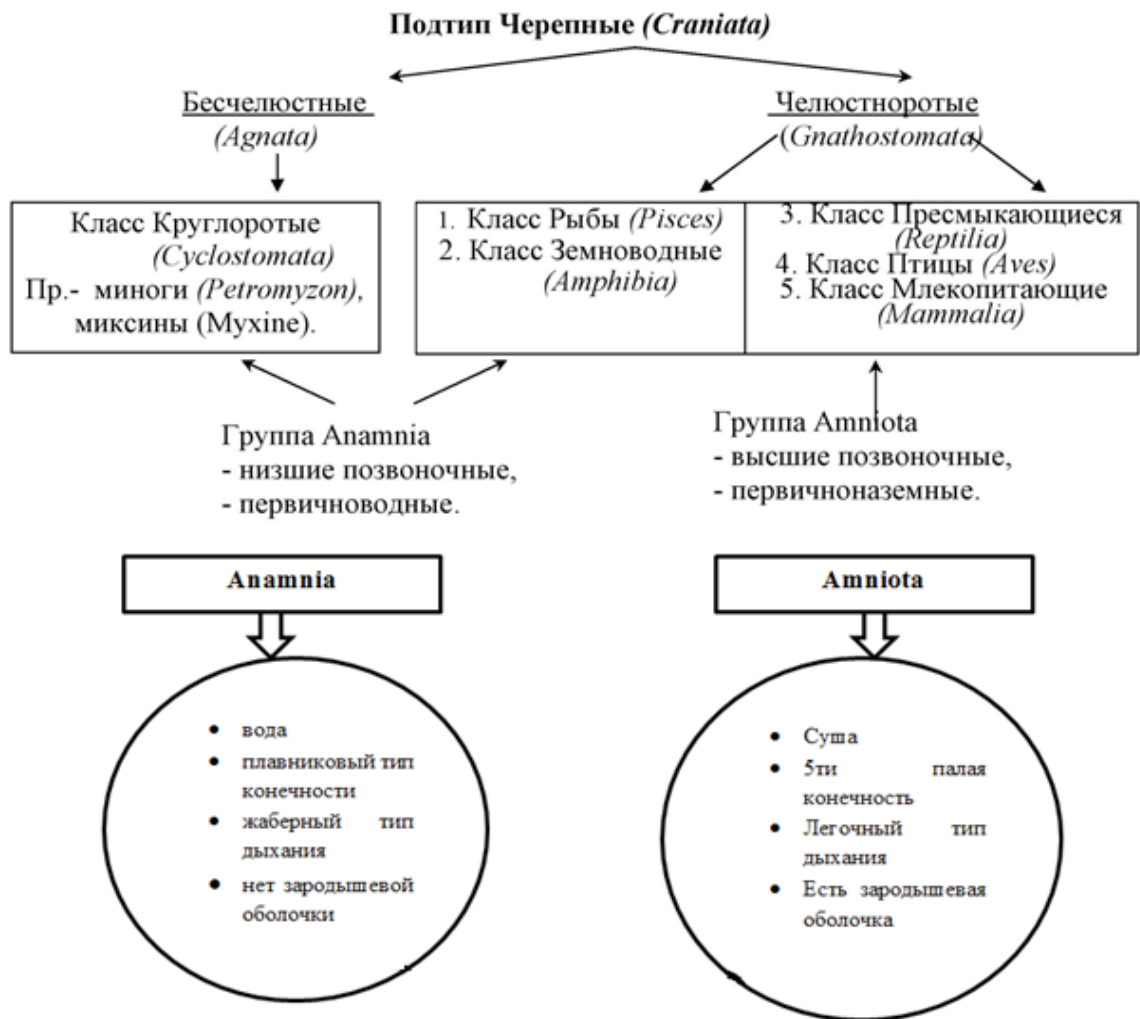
Подтип Черепные (Craniata)

Бесчелюстные (Agnata)

Челюстноротые (Gnathostomata)

Класс Круглоротые (Cyclostomata)
Пр.- миноги (Petromyzon), миксины (Myxine).

1. Класс Рыбы (Pisces)
2. Класс Земноводные (Amphibia)

3. Класс Пресмыкающиеся (Reptilia)
4. Класс Птицы (Aves)
5. Класс Млекопитающие (Mammalia)

Группа Anamnia
- низшие позвоночные,
- первичноводные.

Группа Amniota
- высшие позвоночные,
- первичноназемные.

Anamnia

- вода
- плавниковый тип конечности
- жаберный тип дыхания
- нет зародышевой оболочки

Amniota

- Суша
- 5ти палая конечность
- Легочный тип дыхания
- Есть зародышевая оболочка